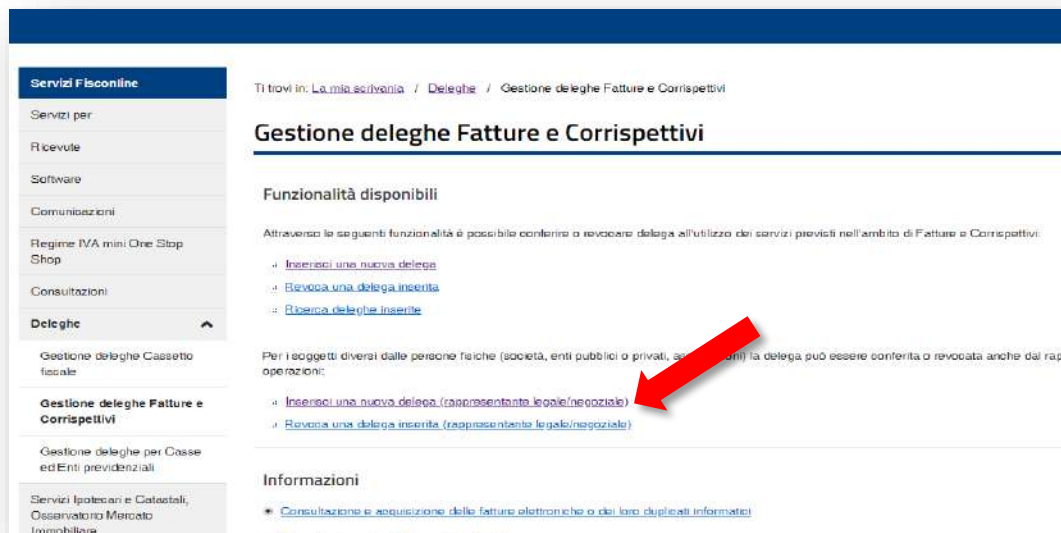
Servizi Fisconline

Servizi per

Ricevute

Software

Comunicazioni

Regime IVA mini One Stop Shop

Consultazioni

Deleghe

Gestione deleghe Cassetto fiscale

Gestione deleghe Fatture e Corrispettivi

Gestione deleghe per Casse ed Enti previdenziali

Servizi Ipotecari e Catastali, Osservatorio Mercato Immobiliare

Ti trovi in: La mia scrivania / Deleghe / Gestione deleghe Fatture e Corrispettivi

Gestione deleghe Fatture e Corrispettivi

Funzionalità disponibili

Attraverso le seguenti funzionalità è possibile conferire o revocare delega all'utilizzo dei servizi previsti nell'ambito di Fatture e Corrispettivi:

Inserisci una nuova delega

Revoca una delega inserita

Ricerca deleghe inserite

Per i soggetti diversi dalle persone fisiche (società, enti pubblici o privati, as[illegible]oni) la delega può essere conferita o revocata anche dal rap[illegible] operazioni:

Inserisci una nuova delega (rappresentante legale/negoziale)

Revoca una delega inserita (rappresentante legale/negoziale)

Informazioni

Consultazione e acquisizione delle fatture elettroniche o dei loro duplicati informatici